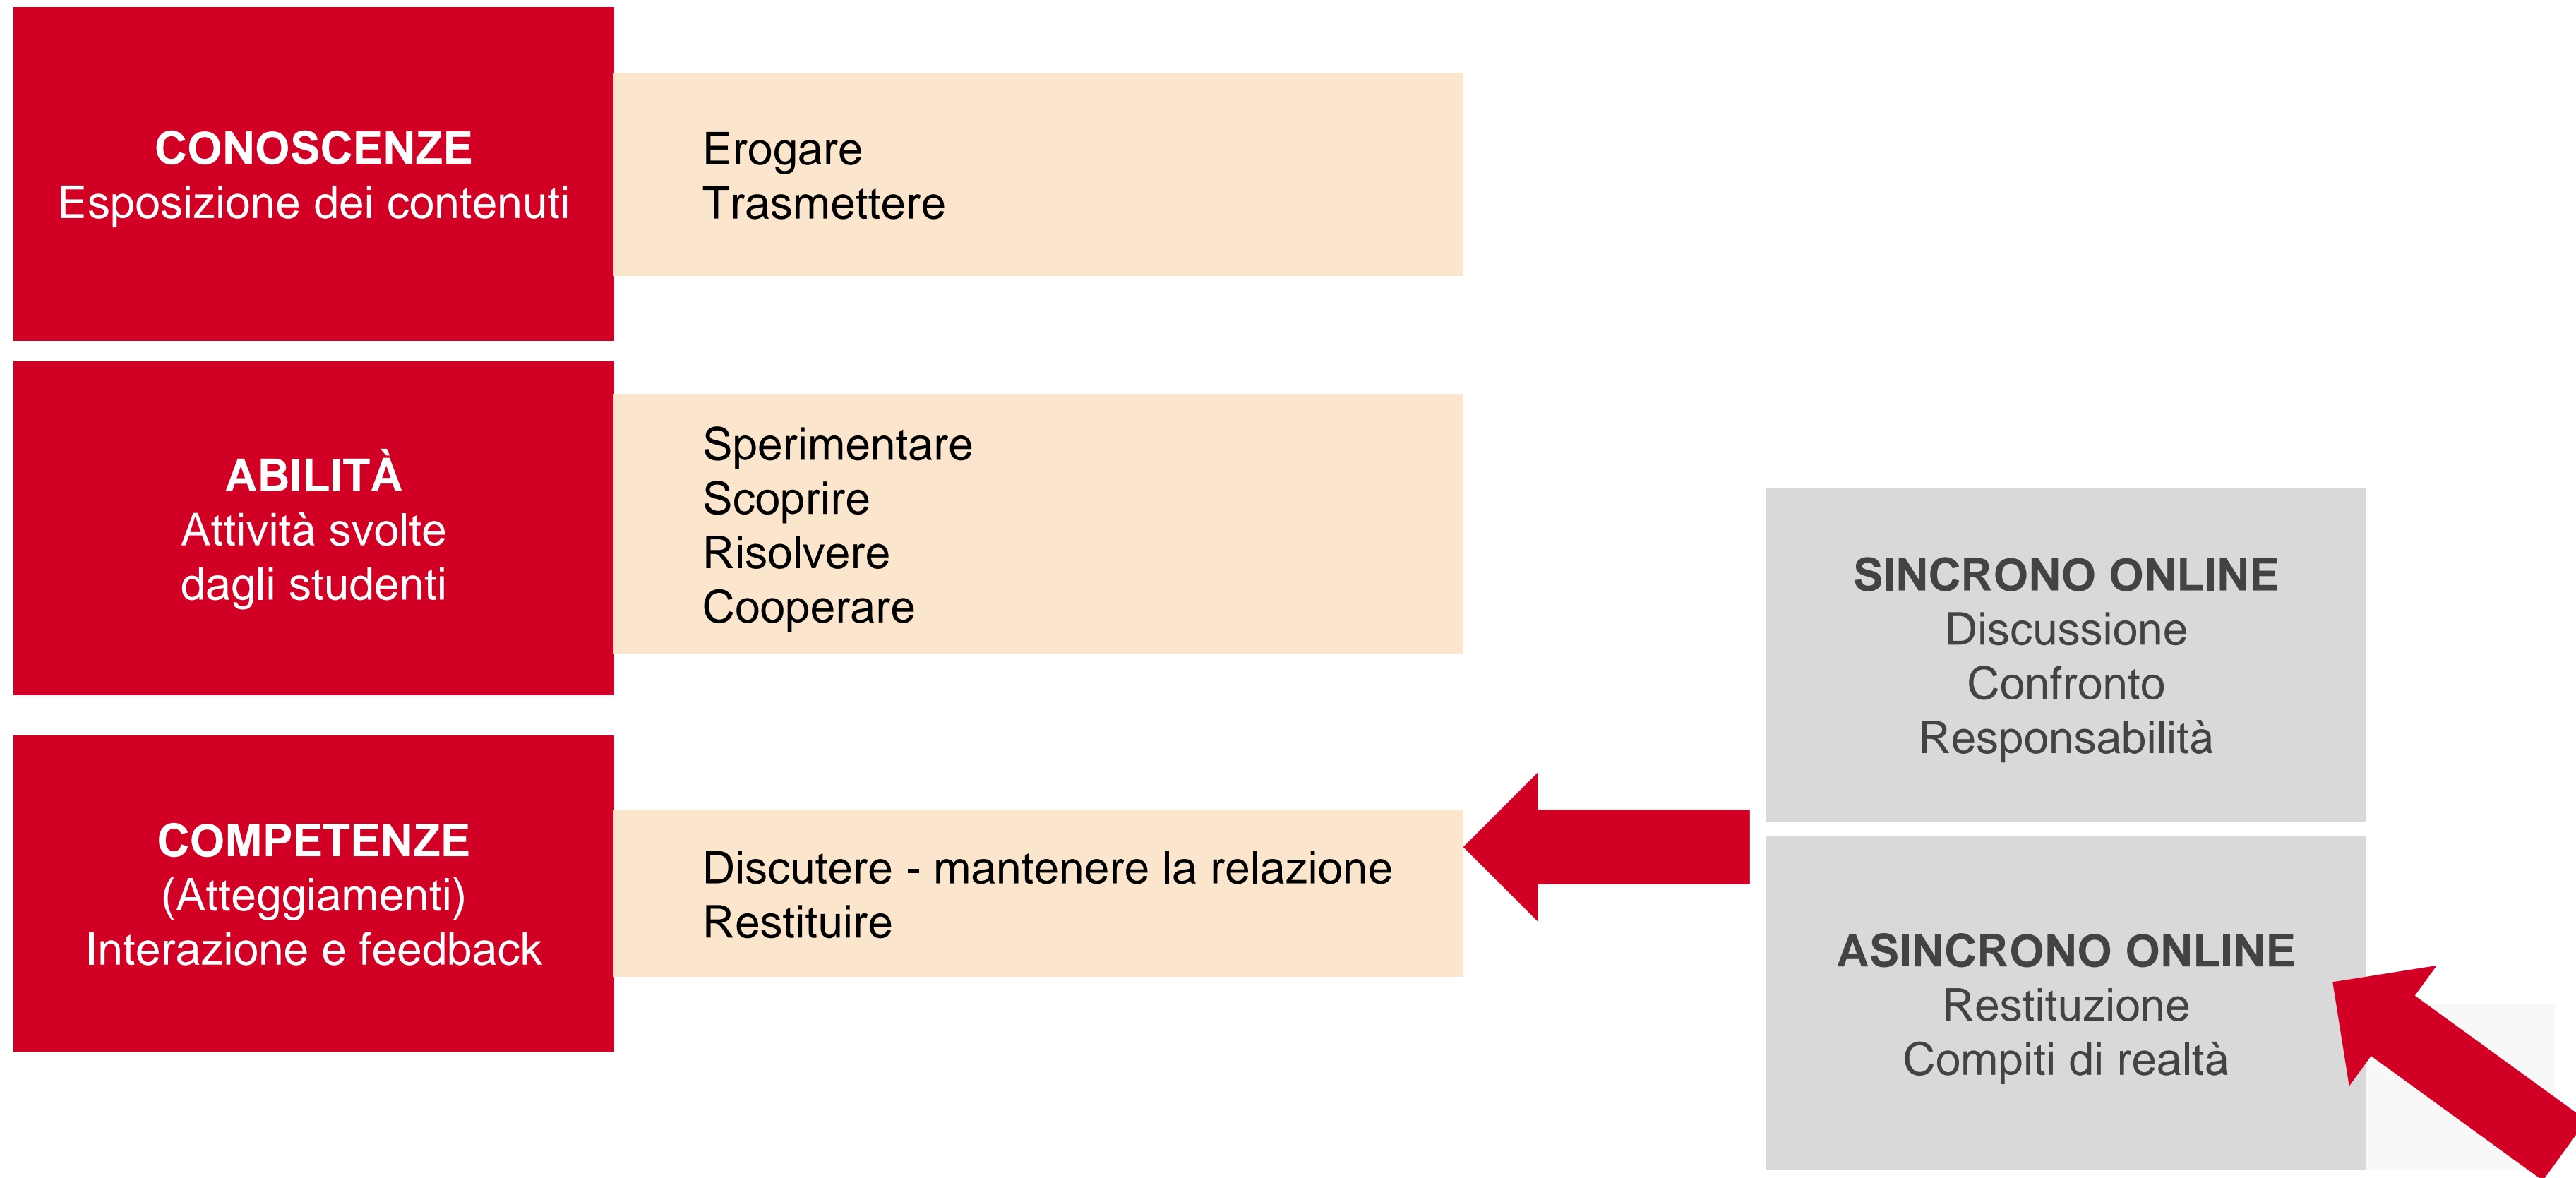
CONOSCENZE
Esposizione dei contenuti

Erogare
Trasmettere

ABILITÀ
Attività svolte dagli studenti

Sperimentare
Scoprire
Risolvere
Cooperare

SINCRONO ONLINE
Discussione
Confronto
Responsabilità

COMPETENZE
(Atteggiamenti)
Interazione e feedback

Discutere - mantenere la relazione
Restituire

ASINCRONO ONLINE
Restituzione
Compiti di realtà